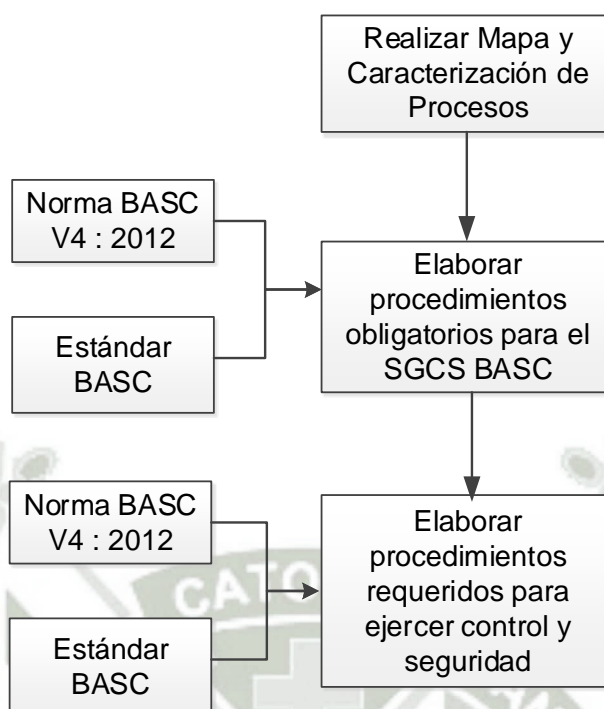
Realizar Mapa y Caracterización de Procesos

Norma BASC V4 : 2012

Estándar BASC

Elaborar procedimientos obligatorios para el SGCS BASC

Norma BASC V4 : 2012

Estándar BASC

Elaborar procedimientos requeridos para ejercer control y seguridad

CATO